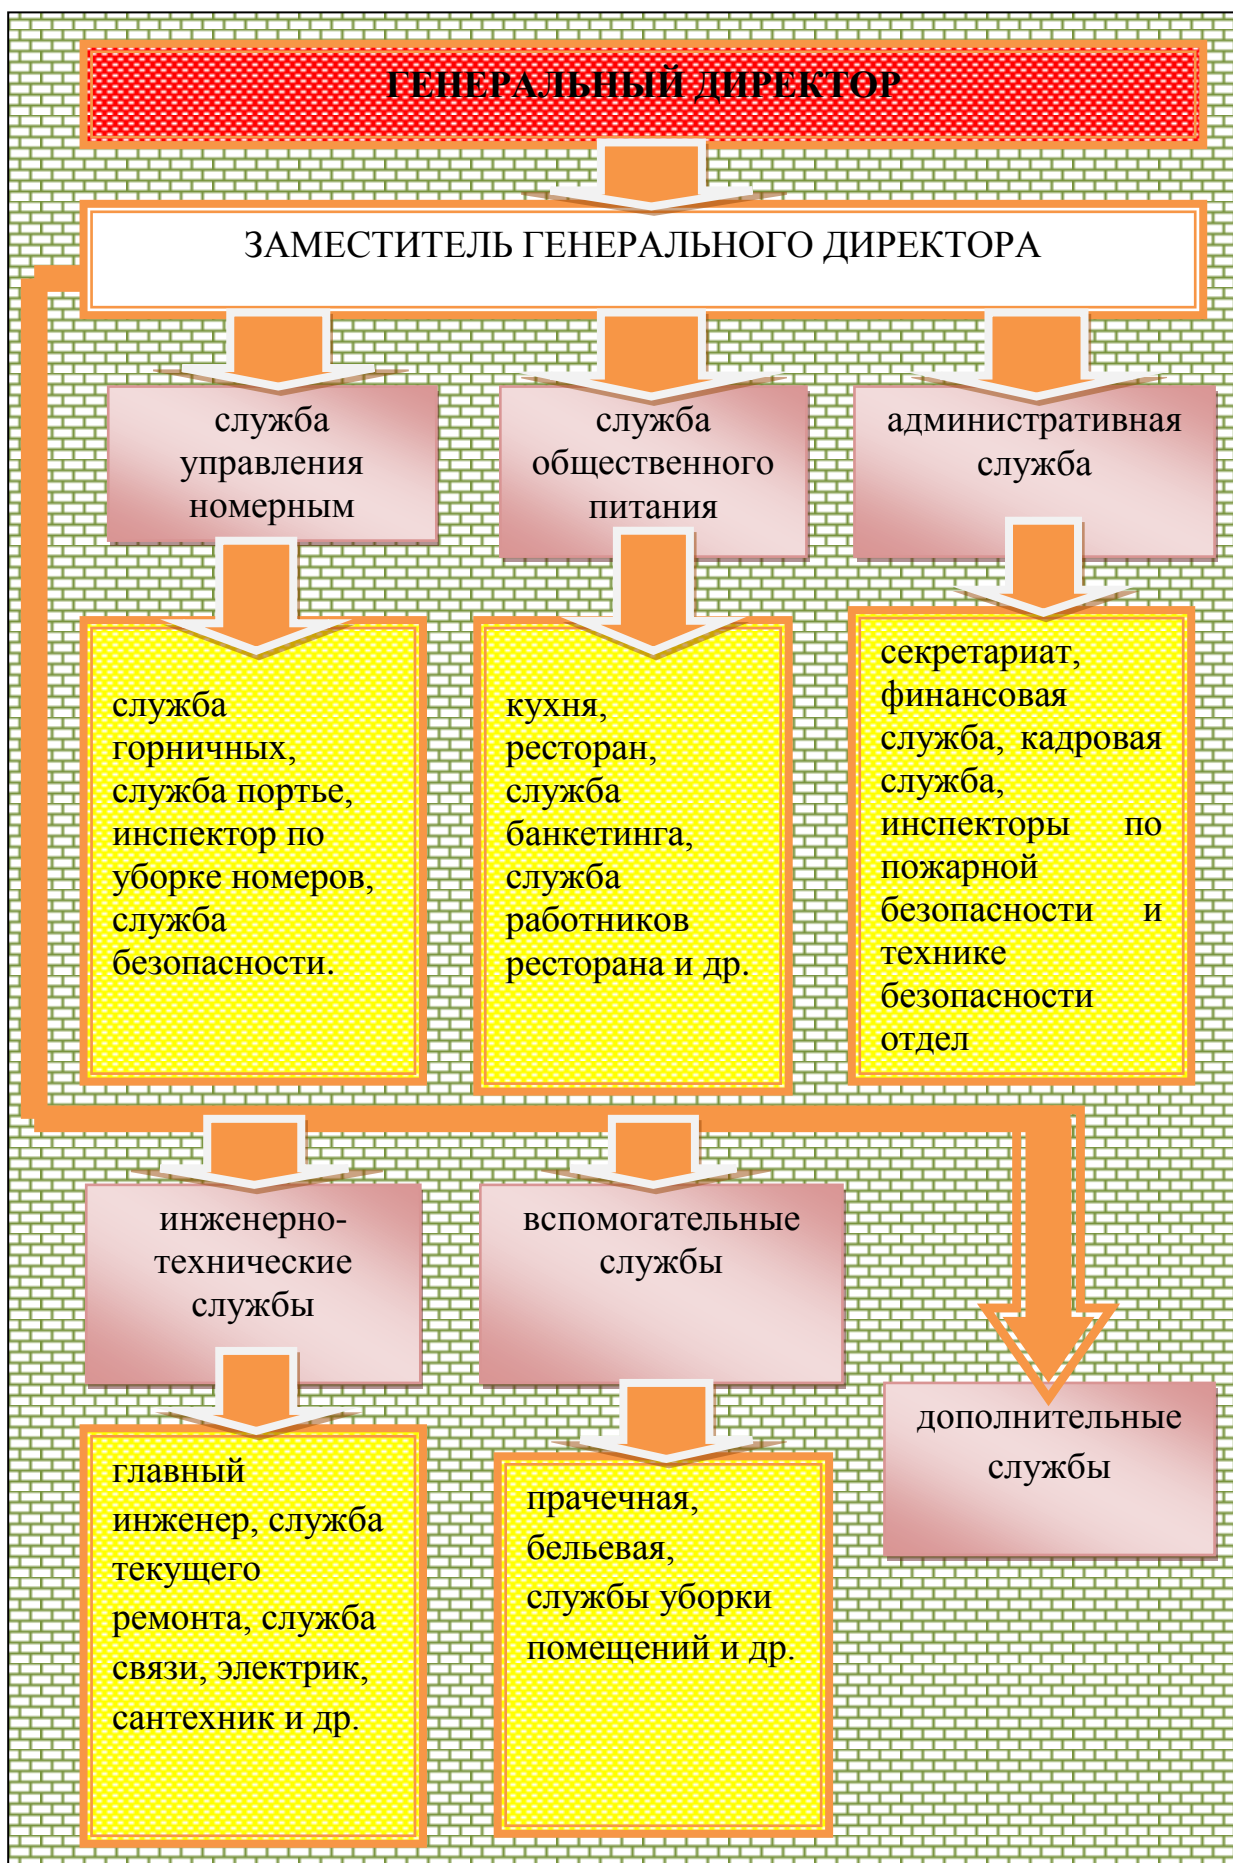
ГЕНЕРАЛЬНЫЙ ДИРЕКТОР

ЗАМЕСТИТЕЛЬ ГЕНЕРАЛЬНОГО ДИРЕКТОРА

служба управления номерным

служба общественного питания

административная служба

служба горничных, служба портье, инспектор по уборке номеров, служба безопасности.

кухня, ресторан, служба банкетинга, служба работников ресторана и др.

секретариат, финансовая служба, кадровая служба, инспекторы по пожарной безопасности и технике безопасности отдел

инженерно-технические службы

вспомогательные службы

дополнительные службы

главный инженер, служба текущего ремонта, служба связи, электрик, сантехник и др.

прачечная, бельевая, службы уборки помещений и др.